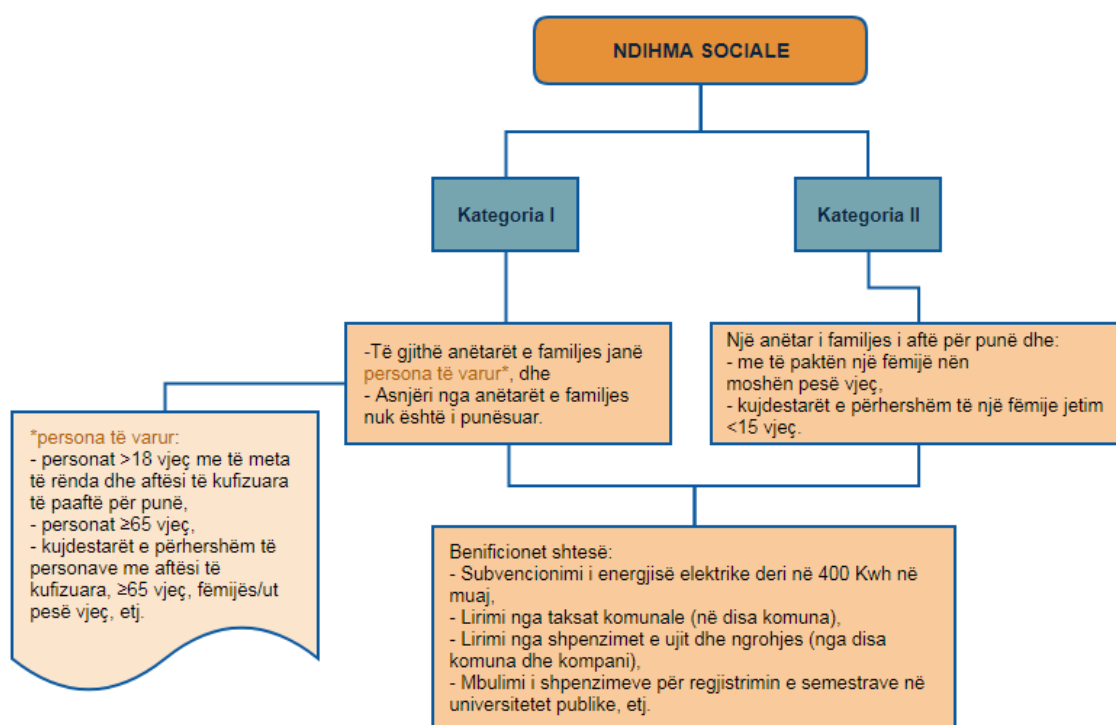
NDIHMA SOCIALE

Kategoria I

Kategoria II

-Të gjithë anëtarët e familjes janë persona të varur*, dhe
- Asnjëri nga anëtarët e familjes nuk është i punësuar.

Një anëtar i familjes i aftë për punë dhe:
- me të paktën një fëmijë nën moshën pesë vjeç,
- kujdestarët e përhershëm të një fëmije jetim <15 vjeç.

*persona të varur:
- personat >18 vjeç me të meta të rënda dhe aftësi të kufizuara të paaftë për punë,
- personat ≥65 vjeç,
- kujdestarët e përhershëm të personave me aftësi të kufizuara, ≥65 vjeç, fëmijës/ut pesë vjeç, etj.

Benificionet shtesë:
- Subvencionimi i energjisë elektrike deri në 400 Kwh në muaj,
- Lirimi nga taksat komunale (në disa komuna),
- Lirimi nga shpenzimet e ujit dhe ngrohjes (nga disa komuna dhe kompani),
- Mbulimi i shpenzimeve për regjistrimin e semestrave në universitetet publike, etj.